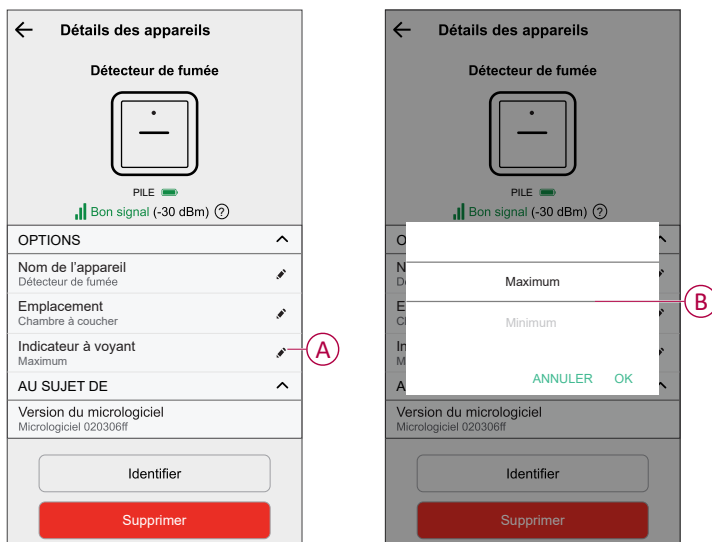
Détails des appareils

Détecteur de fumée

PILE

Bon signal (-30 dBm) ?

OPTIONS

Nom de l'appareil
Détecteur de fumée

Emplacement
Chambre à coucher

Indicateur à voyant
Maximum

A

AU SUJET DE

Version du micrologiciel
Micrologiciel 020306ff

Identifier

Supprimer

Détails des appareils

Détecteur de fumée

PILE

Bon signal (-30 dBm) ?

O

N
De

E
Ch

In
M

A

Maximum

Minimum

B

ANNULER OK

Version du micrologiciel
Micrologiciel 020306ff

Identifier

Supprimer